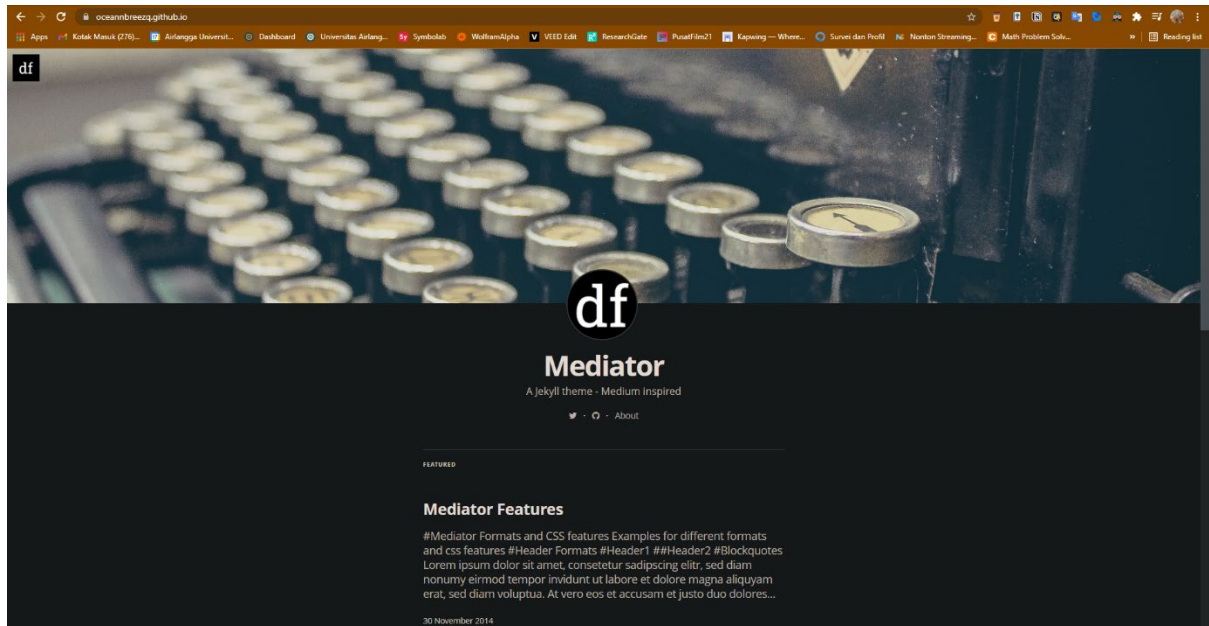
oceannbreezq.github.io

Apps Kotak Masuk (276)... Airlangga Universit... Dashboard Universitas Airlang... Symbolab WolframAlpha VEED Edit ResearchGate PusatFilm21 Kapwing — Where... Survei dan Profil Nonton Streaming... Math Problem Solv... » Reading list

df

df

Mediator

A Jekyll theme - Medium inspired

· · About

FEATURED

Mediator Features

#Mediator Formats and CSS features Examples for different formats and css features #Header Formats #Header1 ##Header2 #Blockquotes Lorem ipsum dolor sit amet, consetetur sadipscing elitr, sed diam nonumy eirmod tempor invidunt ut labore et dolore magna aliquyam erat, sed diam voluptua. At vero eos et accusam et justo duo dolores...

30 November 2014